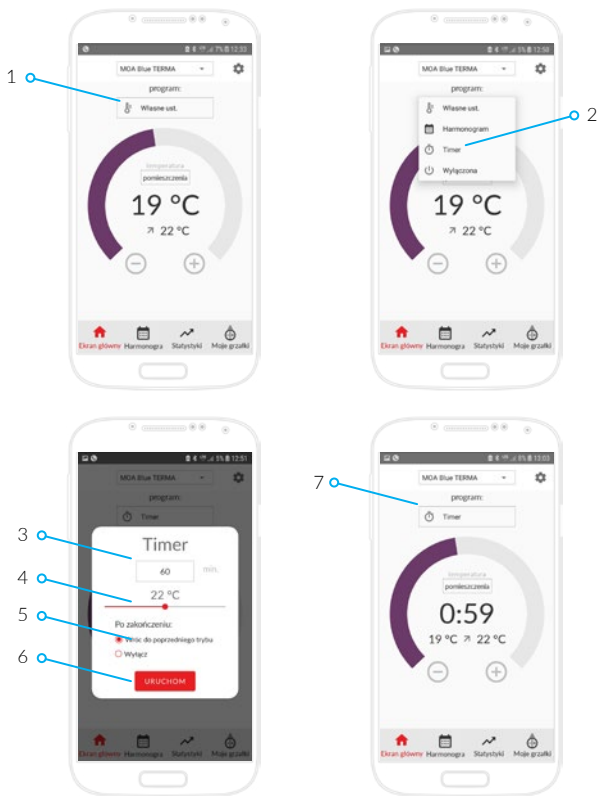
1

12:33

MOA Blue TERMA

program:

Własne ust.

temperatura

pomieszczenia

19 °C

↗ 22 °C

Ekran główny Harmonogra Statystyki Moje grzałki

2

12:58

MOA Blue TERMA

program:

Własne ust.

Harmonogram

Timer

Wyłączona

19 °C

↗ 22 °C

Ekran główny Harmonogra Statystyki Moje grzałki

12:51

MOA Blue TERMA

program:

Timer

3

Timer

60 min.

4

22 °C

5

Po zakończeniu:

Wróć do poprzedniego trybu

Wyłącz

6

URUCHOM

Ekran główny Harmonogra Statystyki Moje grzałki

13:03

7

MOA Blue TERMA

program:

Timer

temperatura

pomieszczenia

0:59

19 °C ↗ 22 °C

Ekran główny Harmonogra Statystyki Moje grzałki